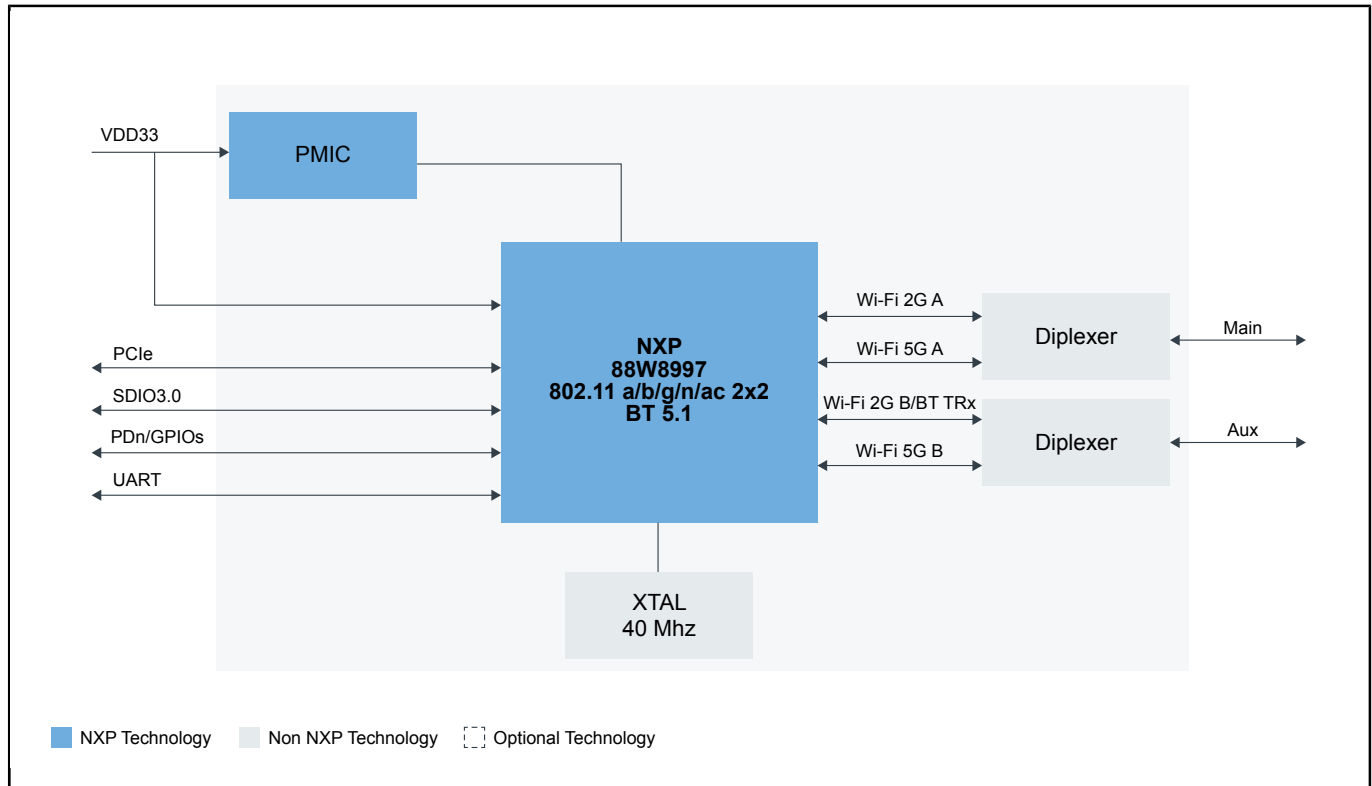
VDD33

PMIC

PCIe

SDIO3.0

PDn/GPIOs

UART

NXP
88W8997
802.11 a/b/g/n/ac 2x2
BT 5.1

Wi-Fi 2G A

Wi-Fi 5G A

Wi-Fi 2G B/BT TRx

Wi-Fi 5G B

Diplexer

Diplexer

Main

Aux

XTAL
40 Mhz

NXP Technology Non NXP Technology Optional Technology